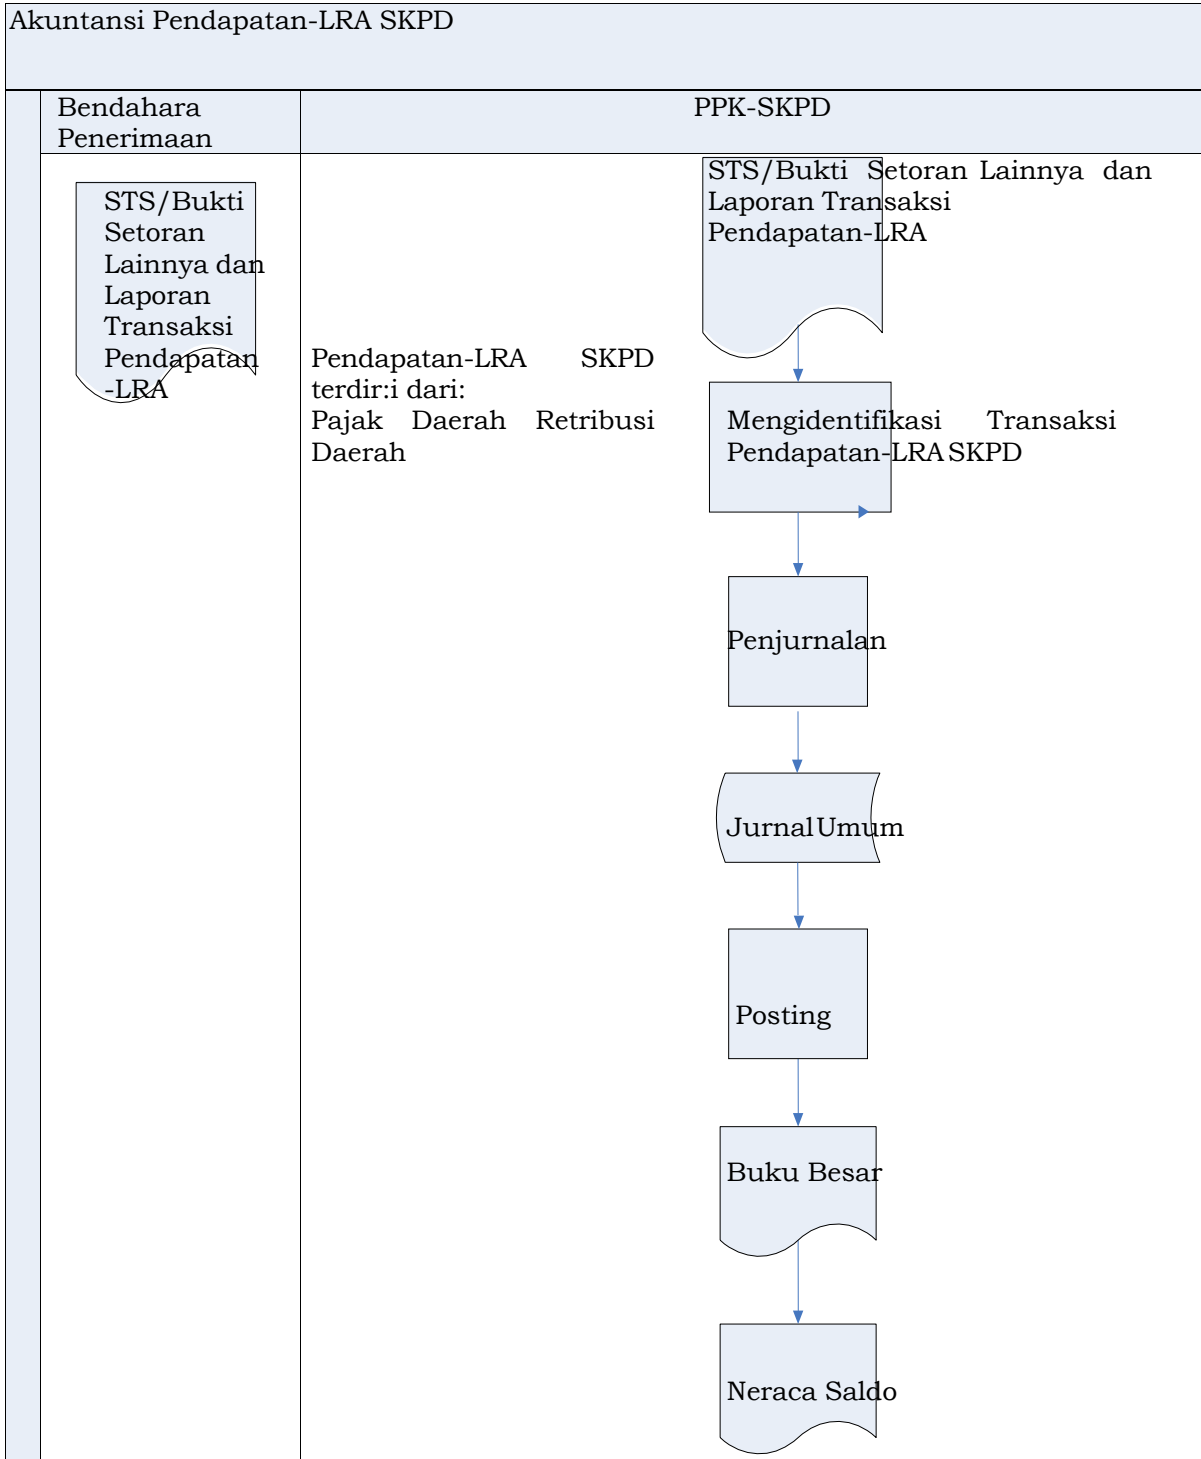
Akuntansi Pendapatan-LRA SKPD

| Bendahara Penerimaan | | PPK-SKPD |
|---|---|---|

STS/Bukti Setoran Lainnya dan Laporan Transaksi Pendapatan -LRA

Pendapatan-LRA SKPD terdir:i dari:
Pajak Daerah Retribusi Daerah

STS/Bukti Setoran Lainnya dan Laporan Transaksi Pendapatan-LRA

Mengidentifikasi Transaksi Pendapatan-LRA SKPD

Penjurnalan

JurnalUmum

Posting

Buku Besar

Neraca Saldo